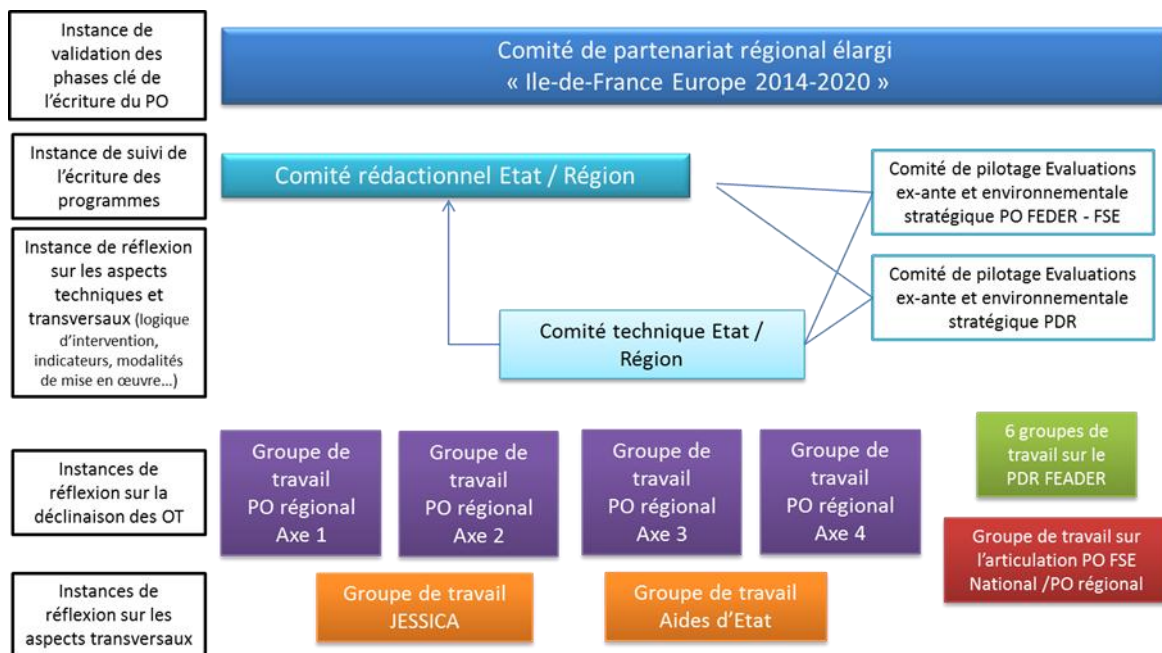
Instance de validation des phases clé de l'écriture du PO

Comité de partenariat régional élargi
« Ile-de-France Europe 2014-2020 »

Instance de suivi de l'écriture des programmes

Comité rédactionnel Etat / Région

Comité de pilotage Evaluations ex-ante et environnementale stratégique PO FEDER - FSE

Instance de réflexion sur les aspects techniques et transversaux (logique d'intervention, indicateurs, modalités de mise en œuvre…)

Comité de pilotage Evaluations ex-ante et environnementale stratégique PDR

Comité technique Etat / Région

Instances de réflexion sur la déclinaison des OT

Groupe de travail PO régional Axe 1

Groupe de travail PO régional Axe 2

Groupe de travail PO régional Axe 3

Groupe de travail PO régional Axe 4

6 groupes de travail sur le PDR FEADER

Groupe de travail sur l'articulation PO FSE National /PO régional

Instances de réflexion sur les aspects transversaux

Groupe de travail JESSICA

Groupe de travail Aides d'Etat